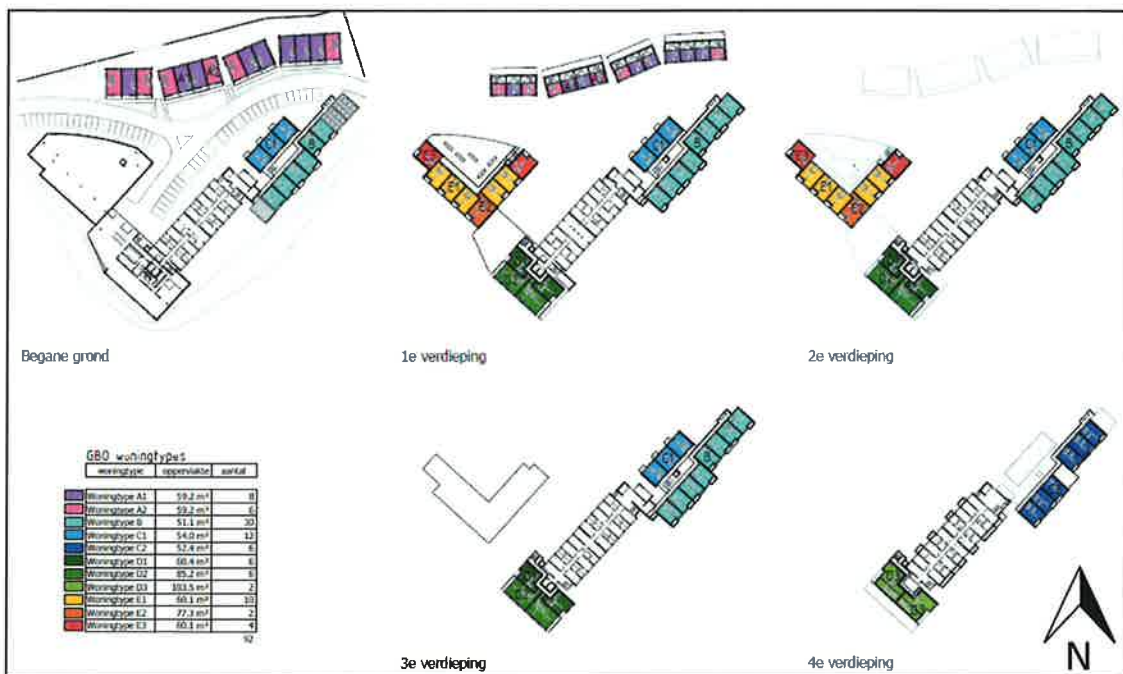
Begane grond

1e verdieping

2e verdieping

GBO woningtypes

| woningtype | oppervlakte | aantal |
|---|---|---|
| Woningtype A1 | 59.2 m² | 8 |
| Woningtype A2 | 59.2 m² | 6 |
| Woningtype B | 51.1 m² | 30 |
| Woningtype C1 | 54.0 m² | 12 |
| Woningtype C2 | 52.4 m² | 6 |
| Woningtype D1 | 60.4 m² | 6 |
| Woningtype D2 | 85.2 m² | 6 |
| Woningtype D3 | 103.5 m² | 2 |
| Woningtype E1 | 60.1 m² | 10 |
| Woningtype E2 | 77.3 m² | 2 |
| Woningtype E3 | 60.1 m² | 4 |
| | | 92 |

3e verdieping

4e verdieping

N